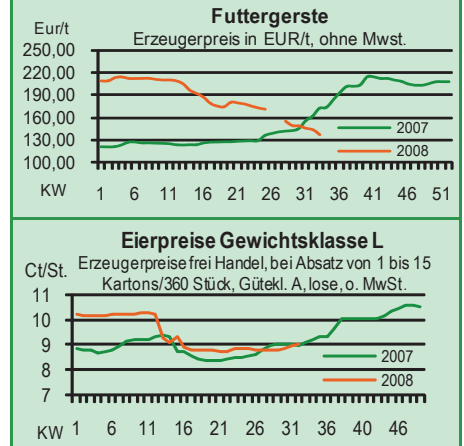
Futtergerste
Eur/t
Erzeugerpreis in EUR/t, ohne Mwst.
250,00
220,00
190,00
160,00
130,00
100,00
2007
2008
KW 1 6 11 16 21 26 31 36 41 46 51

Eierpreise Gewichtsklasse L
Ct/St.
Erzeugerpreise frei Handel, bei Absatz von 1 bis 15 Kartons/360 Stück, Gütekl. A, lose, o. MwSt.
11
10
9
8
7
2007
2008
KW 1 6 11 16 21 26 31 36 40 46